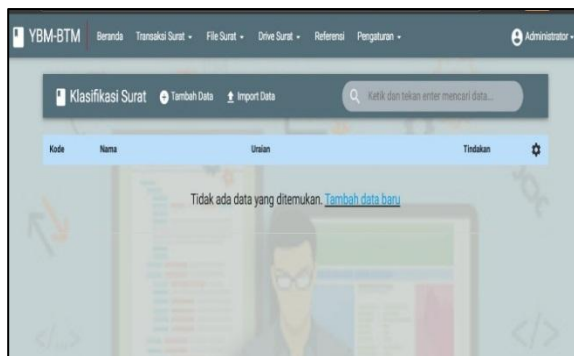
YBM-BTM Beranda Transaksi Surat File Surat Drive Surat Referensi Pengaturan Administrator

Klasifikasi Surat Tambah Data Import Data Ketik dan tekan enter mencari data...

| Kode | Nama | Uraian | Tindakan |
|---|---|---|---|

Tidak ada data yang ditemukan. Tambah data baru